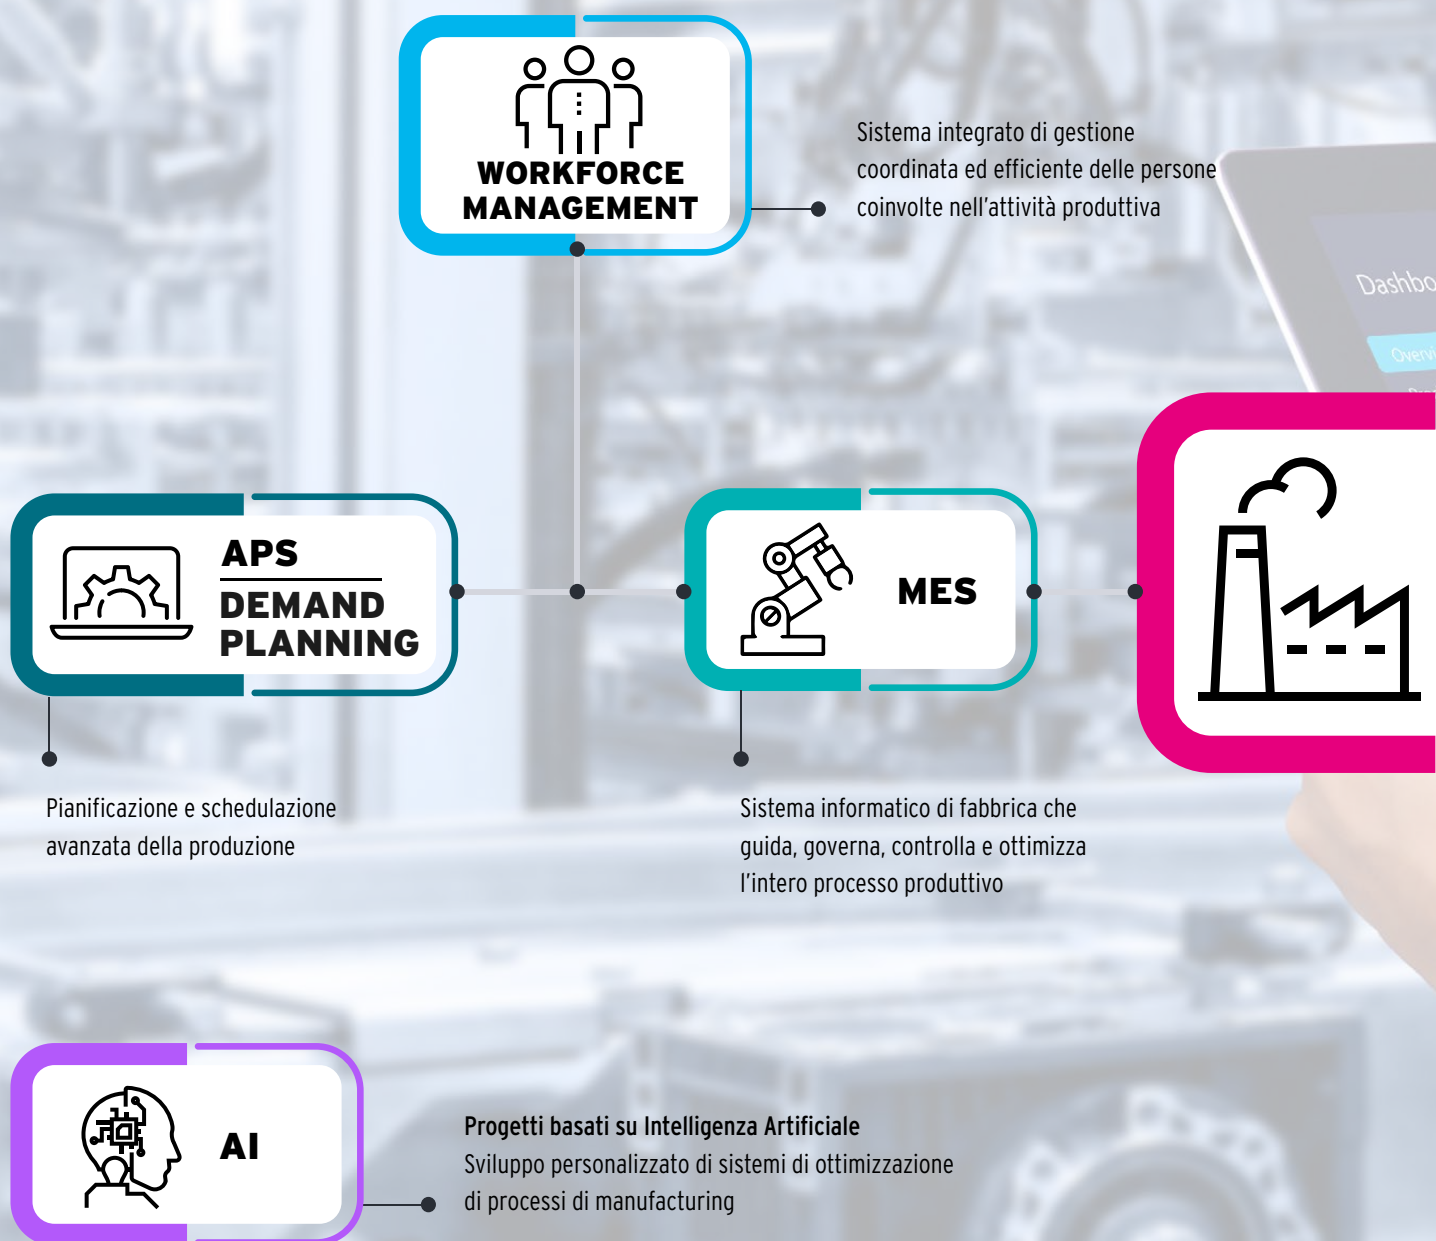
WORKFORCE MANAGEMENT

Sistema integrato di gestione coordinata ed efficiente delle persone coinvolte nell'attività produttiva

Dashbo

Overv

APS

DEMAND PLANNING

MES

Pianificazione e schedulazione avanzata della produzione

Sistema informatico di fabbrica che guida, governa, controlla e ottimizza l'intero processo produttivo

AI

**Progetti basati su Intelligenza Artificiale**
Sviluppo personalizzato di sistemi di ottimizzazione di processi di manufacturing